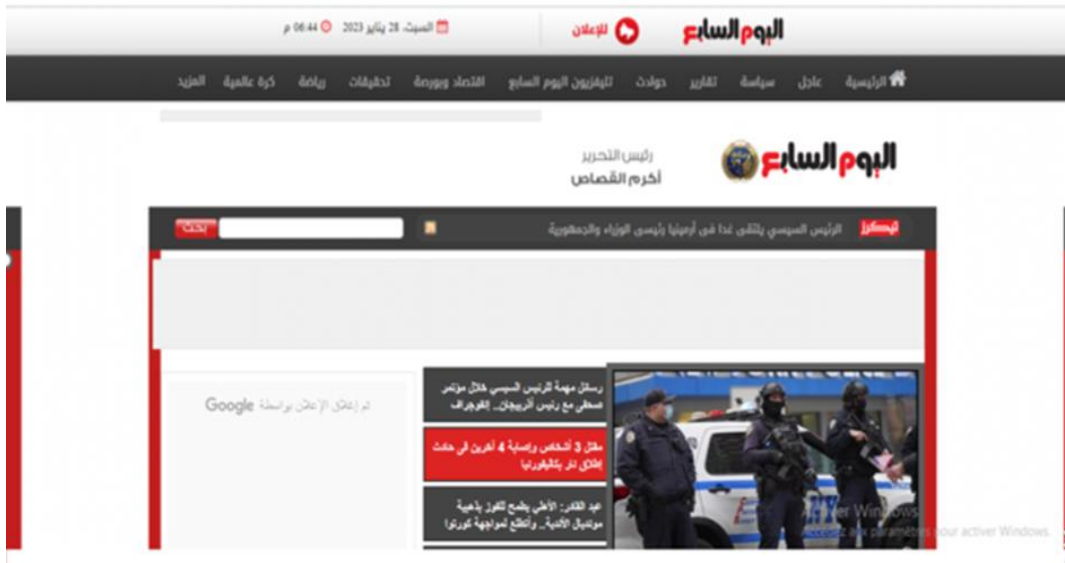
اليوم السابع
للإعلان
السبت، 28 يناير 2023
06:44 م

الرئيسية
عاجل
سياسة
تقارير
حوادث
تليفزيون اليوم السابع
اقتصاد وبورصة
تحقيقات
رياضة
كرة عالمية
المزيد

اليوم السابع
رئيس التحرير
أكرم القصاص

تيكر
الرئيس السيسي يلتقى غدا فى أرمينيا رئيسى الوزراء والجمهورية
بحث

رسائل مهمة للرئيس السيسي خلال مؤتمر صحفي مع رئيس أذربيجان.. إنفوجراف

مقتل 3 أشخاص وإصابة 4 آخرين فى حادث إطلاق نار بكاليفورنيا

عبد القادر: الأهلى يطمح للفوز بذهبية مونديال الأندية.. وأتطلع لمواجهة كورونا

تم إغلاق الإعلان بواسطة Google

Activer Windows
Accédez aux paramètres pour activer Windows.